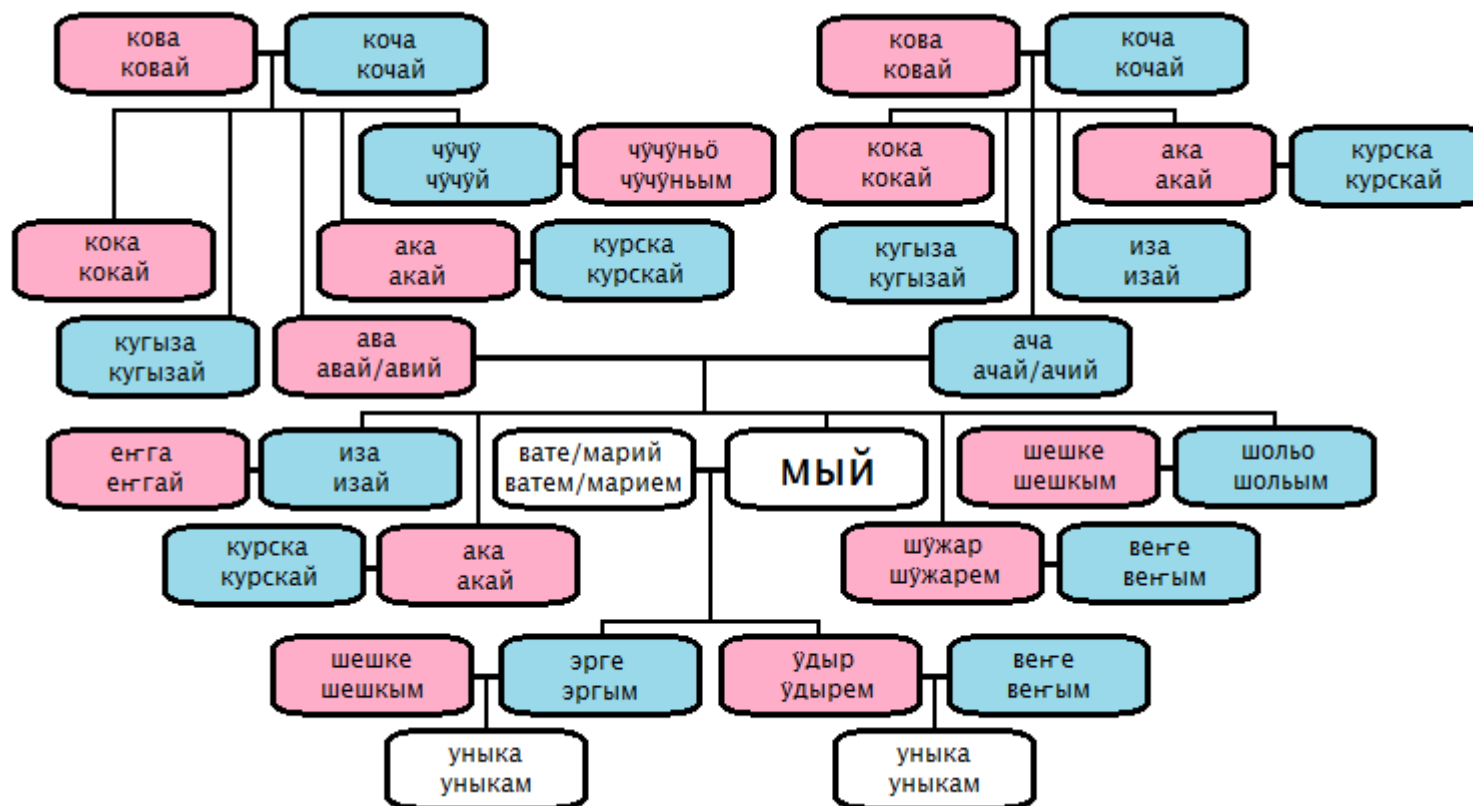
кова
ковай

коча
кочай

кова
ковай

коча
кочай

чӱчӱ
чӱчӱй

чӱчӱньӧ
чӱчӱным

кока
кокай

ака
акай

курска
курскай

кока
кокай

ака
акай

курска
курскай

кугыза
кугызай

иза
изай

кугыза
кугызай

ава
авай/авий

ача
ачай/ачий

еҥга
еҥгай

иза
изай

вате/марий
ватем/марием

мый

шешке
шешкым

шольо
шольым

курска
курскай

ака
акай

шӱжар
шӱжарем

веҥе
веҥым

шешке
шешкым

эрге
эргым

ӱдыр
ӱдырем

веҥе
веҥым

уныка
уныкам

уныка
уныкам